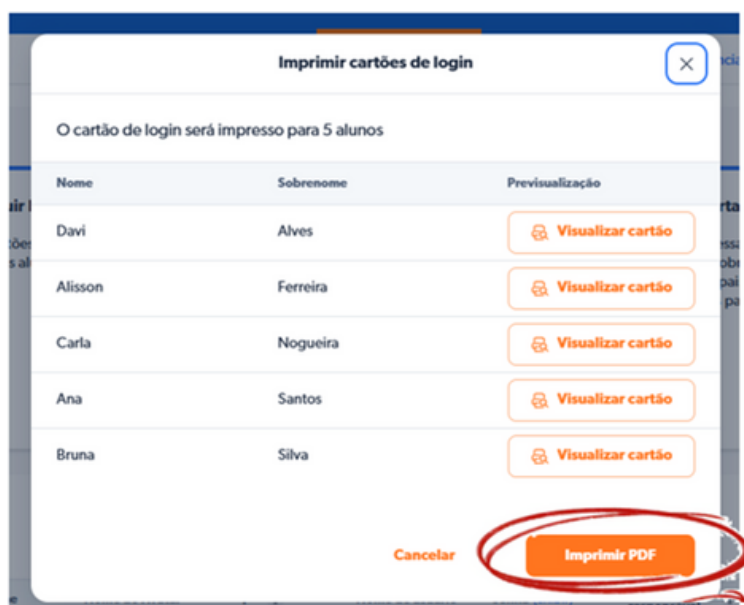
Imprimir cartões de login

O cartão de login será impresso para 5 alunos

| Nome | Sobrenome | Previsualização |
|---|---|---|
| Davi | Alves | Visualizar cartão |
| Alisson | Ferreira | Visualizar cartão |
| Carla | Nogueira | Visualizar cartão |
| Ana | Santos | Visualizar cartão |
| Bruna | Silva | Visualizar cartão |

Cancelar

Imprimir PDF